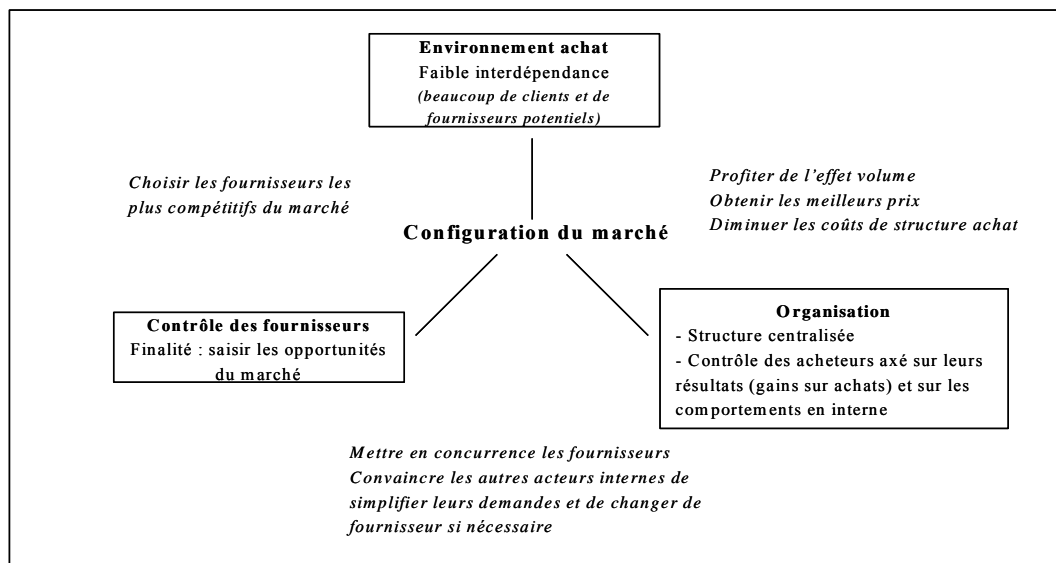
**Environnement achat**
Faible interdépendance
*(beaucoup de clients et de fournisseurs potentiels)*

*Choisir les fournisseurs les plus compétitifs du marché*

*Profiter de l'effet volume*
*Obtenir les meilleurs prix*
*Diminuer les coûts de structure achat*

**Configuration du marché**

**Contrôle des fournisseurs**
Finalité : saisir les opportunités du marché

**Organisation**
- Structure centralisée
- Contrôle des acheteurs axé sur leurs résultats (gains sur achats) et sur les comportements en interne

*Mettre en concurrence les fournisseurs*
*Convaincre les autres acteurs internes de simplifier leurs demandes et de changer de fournisseur si nécessaire*